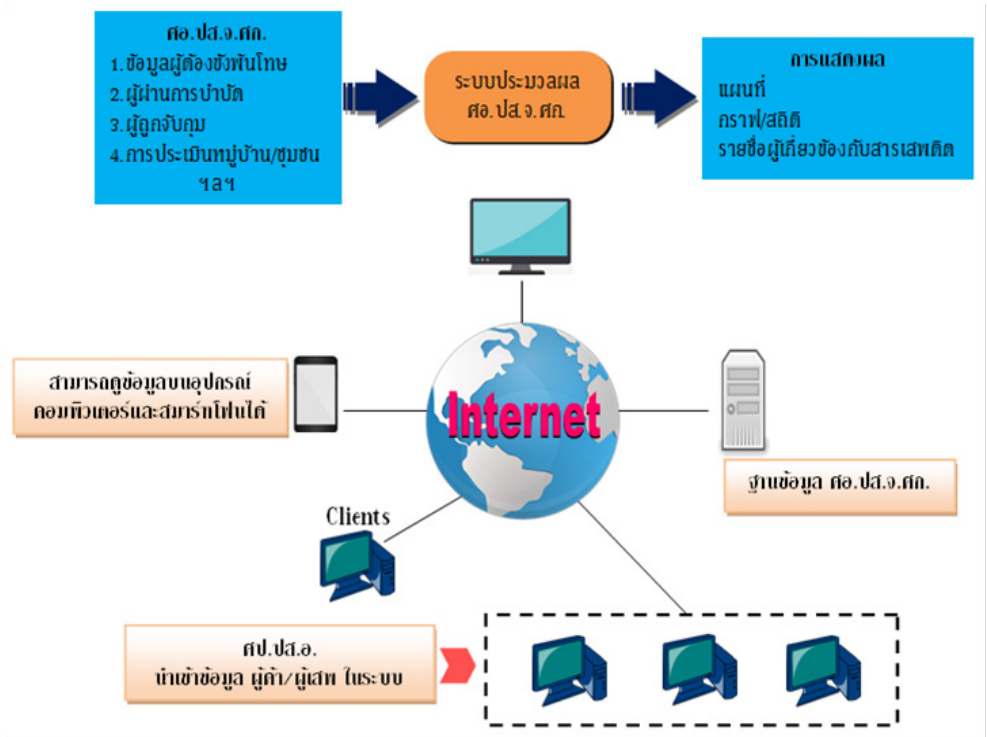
ศอ.ปส.จ.ศก.
1. ข้อมูลผู้ต้องขังพ้นโทษ
2. ผู้ผ่านการบำบัด
3. ผู้ถูกจับกุม
4. การประเมินหมู่บ้าน/ชุมชน ฯลฯ

ระบบประมวลผล ศอ.ปส.จ.ศก.

การแสดงผล
แผนที่
กราฟ/สถิติ
รายชื่อผู้เกี่ยวข้องกับสารเสพติด

สามารถดูข้อมูลบนอุปกรณ์คอมพิวเตอร์และสมาร์ทโฟนได้

Internet

ฐานข้อมูล ศอ.ปส.จ.ศก.

Clients

ศป.ปส.อ.
นำเข้าข้อมูล ผู้ค้า/ผู้เสพ ในระบบ